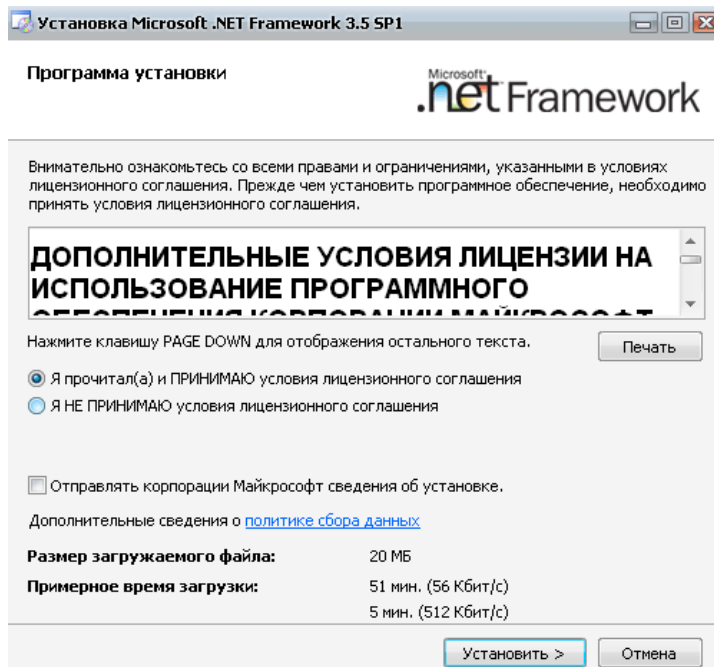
Установка Microsoft .NET Framework 3.5 SP1

Программа установки

Microsoft .net Framework

Внимательно ознакомьтесь со всеми правами и ограничениями, указанными в условиях лицензионного соглашения. Прежде чем установить программное обеспечение, необходимо принять условия лицензионного соглашения.

ДОПОЛНИТЕЛЬНЫЕ УСЛОВИЯ ЛИЦЕНЗИИ НА ИСПОЛЬЗОВАНИЕ ПРОГРАММНОГО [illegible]

Нажмите клавишу PAGE DOWN для отображения остального текста.

Печать

Я прочитал(а) и ПРИНИМАЮ условия лицензионного соглашения

Я НЕ ПРИНИМАЮ условия лицензионного соглашения

Отправлять корпорации Майкрософт сведения об установке.

Дополнительные сведения о политике сбора данных

Размер загружаемого файла: 20 МБ

Примерное время загрузки: 51 мин. (56 Кбит/с)

5 мин. (512 Кбит/с)

Установить >

Отмена